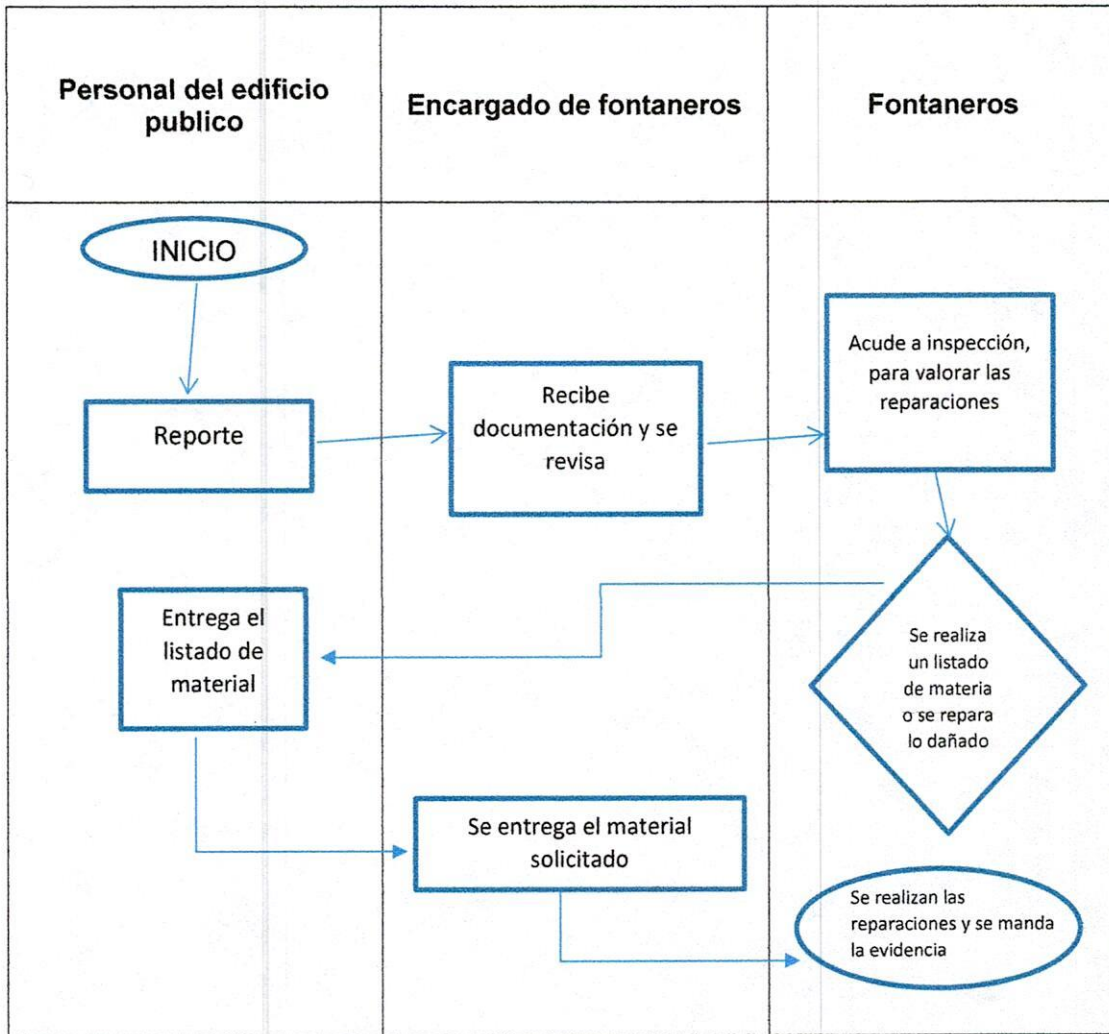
Personal del edificio publico

Encargado de fontaneros

Fontaneros

INICIO

Reporte

Recibe documentación y se revisa

Acude a inspección, para valorar las reparaciones

Entrega el listado de material

Se realiza un listado de materia o se repara lo dañado

Se entrega el material solicitado

Se realizan las reparaciones y se manda la evidencia